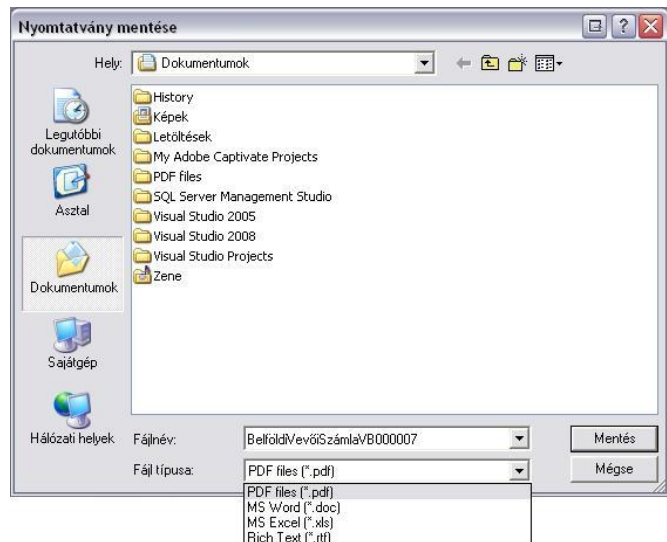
Nyomtatvány mentése

Hely: Dokumentumok

Legutóbbi dokumentumok
Asztal
Dokumentumok
Sajátgép
Hálózati helyek

History
Képek
Letöltések
My Adobe Captivate Projects
PDF files
SQL Server Management Studio
Visual Studio 2005
Visual Studio 2008
Visual Studio Projects
Zene

Fájlnév: BelföldiVevőiSzámlaVB000007
Fájl típusa: PDF files (*.pdf)

Mentés
Mégse

PDF files (*.pdf)
MS Word (*.doc)
MS Excel (*.xls)
Rich Text (*.rtf)